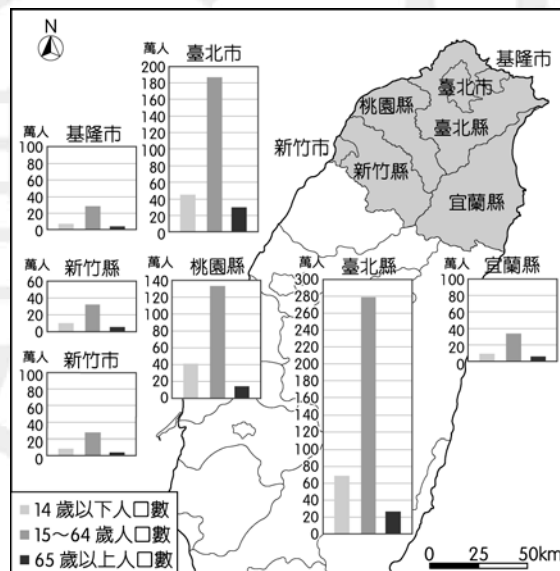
N

萬人 臺北市
200
180
160
140
120
100
80
60
40
20
0

萬人 基隆市
100
80
60
40
20
0

萬人 新竹縣
60
40
20
0

萬人 新竹市
100
80
60
40
20
0

萬人 桃園縣
140
120
100
80
60
40
20
0

萬人 臺北縣
300
280
260
240
220
200
180
160
140
120
100
80
60
40
20
0

萬人 宜蘭縣
100
80
60
40
20
0

基隆市
臺北市
桃園縣
臺北縣
新竹市
新竹縣
宜蘭縣

14 歲以下人口數
15～64 歲人口數
65 歲以上人口數

0 25 50km